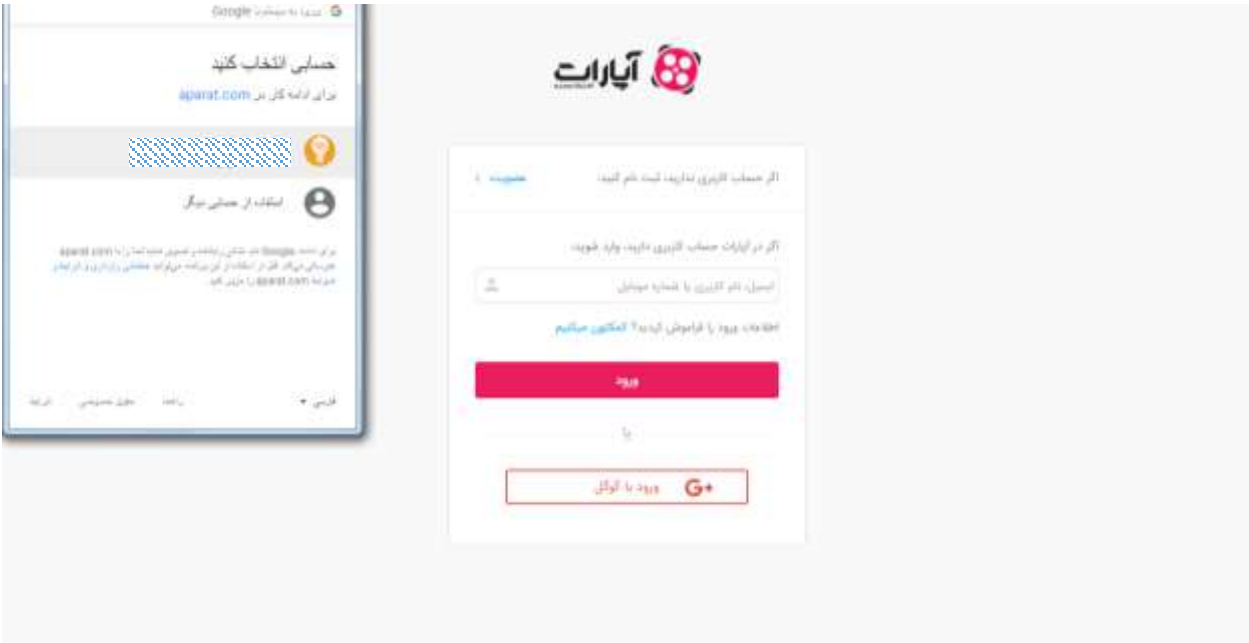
ورود با حساب Google

حسابی انتخاب کنید

برای ادامه کار در aparat.com

استفاده از حسابی دیگر

برای ادامه، Google نام، نشانی ایمیل، ترجیح زبان و تصویر نمایه شما را با aparat.com هم‌رسانی می‌کند. قبل از استفاده از این برنامه، می‌توانید خط‌مشی رازداری و شرایط خدمات aparat.com را مرور کنید.

فارسی

راهنما

حفظ حریم خصوصی

شرایط

آپارات

اگر حساب کاربری ندارید، ثبت نام کنید:

عضویت

اگر در آپارات حساب کاربری دارید، وارد شوید:

ایمیل، نام کاربری یا شماره موبایل

اطلاعات ورود را فراموش کرده‌اید؟ کمکتون میکنیم

ورود

یا

ورود با گوگل